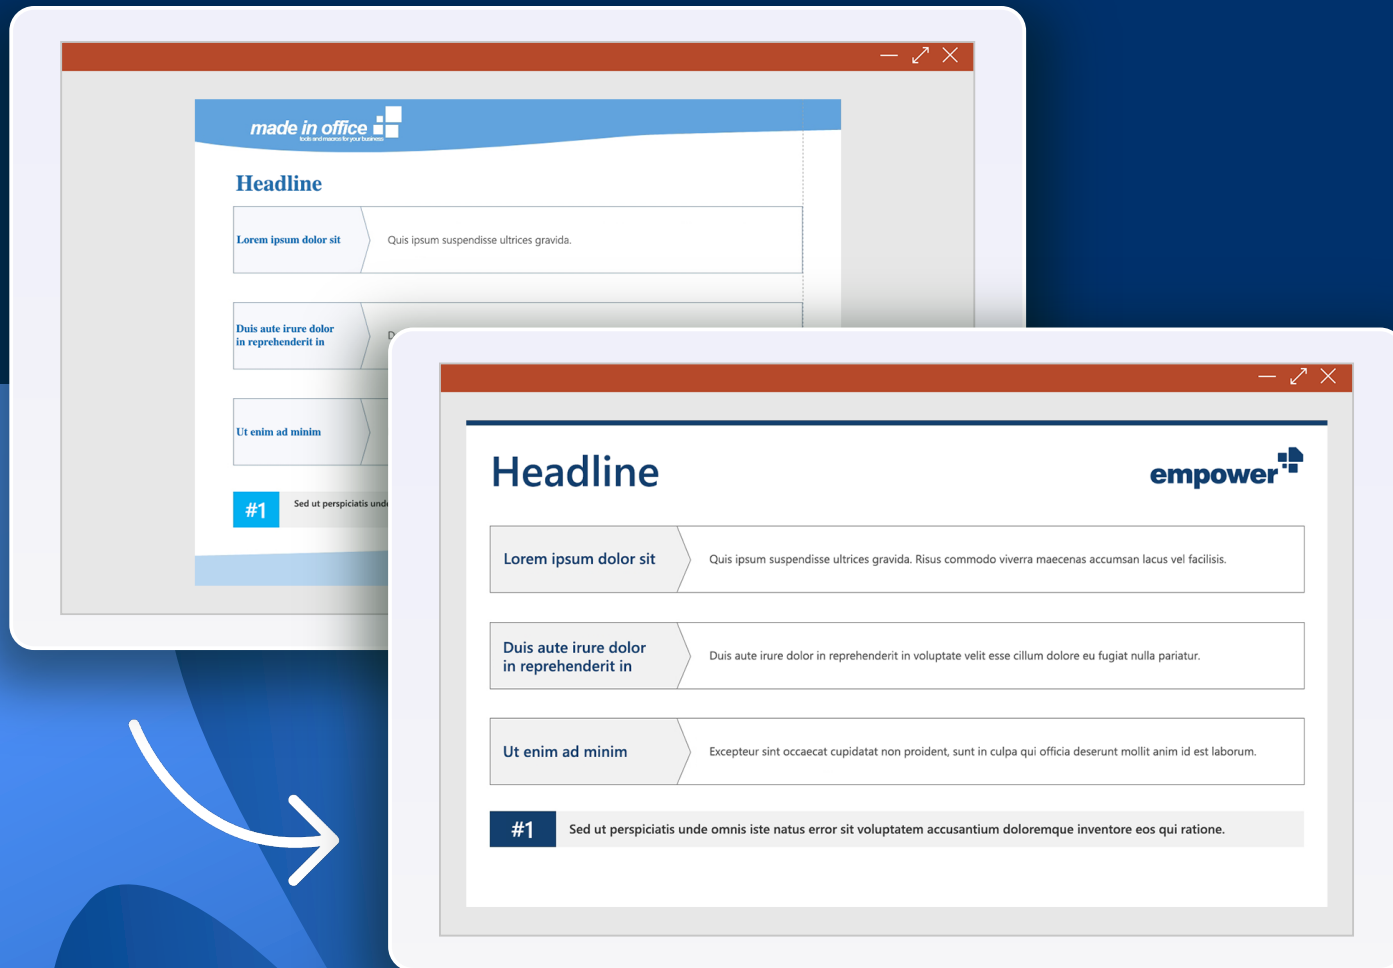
made in office
tools and macros for your business

Headline

Lorem ipsum dolor sit

Quis ipsum suspendisse ultrices gravida.

Duis aute irure dolor in reprehenderit in

D

Ut enim ad minim

#1

Sed ut perspiciatis und

Headline

empower

Lorem ipsum dolor sit

Quis ipsum suspendisse ultrices gravida. Risus commodo viverra maecenas accumsan lacus vel facilisis.

Duis aute irure dolor in reprehenderit in

Duis aute irure dolor in reprehenderit in voluptate velit esse cillum dolore eu fugiat nulla pariatur.

Ut enim ad minim

Excepteur sint occaecat cupidatat non proident, sunt in culpa qui officia deserunt mollit anim id est laborum.

#1

Sed ut perspiciatis unde omnis iste natus error sit voluptatem accusantium doloremque inventore eos qui ratione.